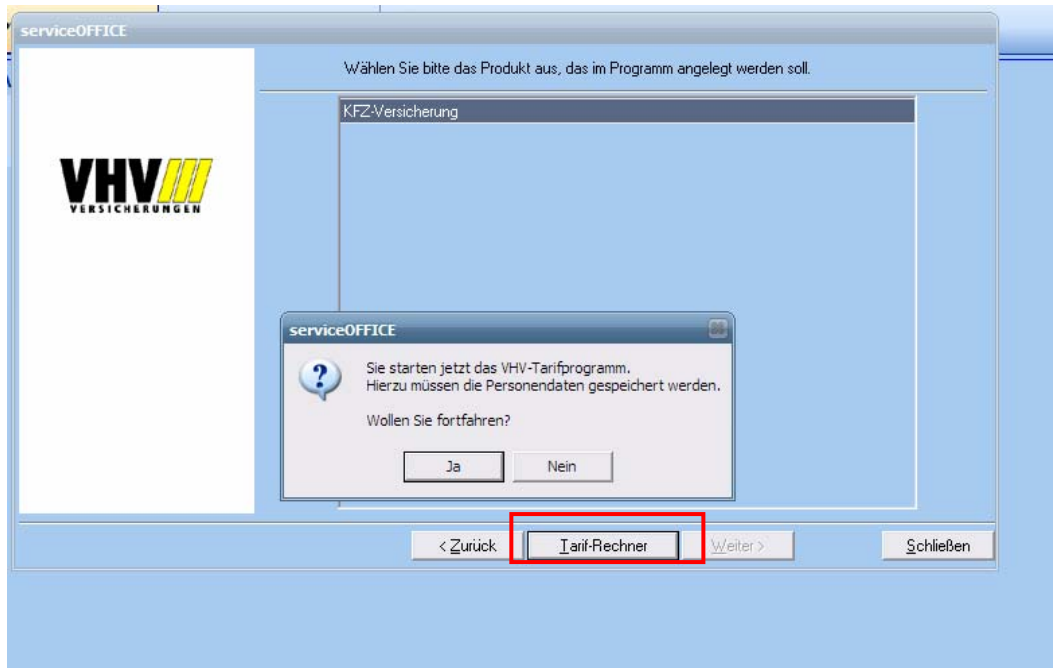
serviceOFFICE

VHV
VERSICHERUNGEN

Wählen Sie bitte das Produkt aus, das im Programm angelegt werden soll.

KFZ-Versicherung

serviceOFFICE

Sie starten jetzt das VHV-Tarifprogramm.
Hierzu müssen die Personendaten gespeichert werden.

Wollen Sie fortfahren?

Ja

Nein

< Zurück

Tarif-Rechner

Weiter >

Schließen